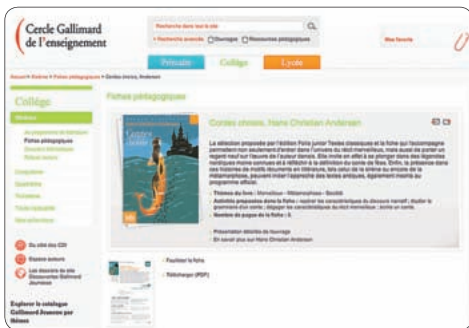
Cercle Gallimard de l'enseignement

Recherche dans tout le site

Recherche avancée Ouvrages Ressources pédagogiques

Mes favoris

Primaire Collège Lycée

Accueil > Collège > Fiches pédagogiques > Contes choisis, Andersen

Collège

Fiches pédagogiques

Contes choisis, Hans Christian Andersen

Contes choisis

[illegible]

Thème du livre : Merveilleux - Métamorphoses - Société

Nombre de pages de la fiche : 5

Présentation détaillée de l'ouvrage

En savoir plus sur Hans Christian Andersen

Feuilleter la fiche

Télécharger (PDF)

Explorer le catalogue Gallimard Jeunesse par thèmes